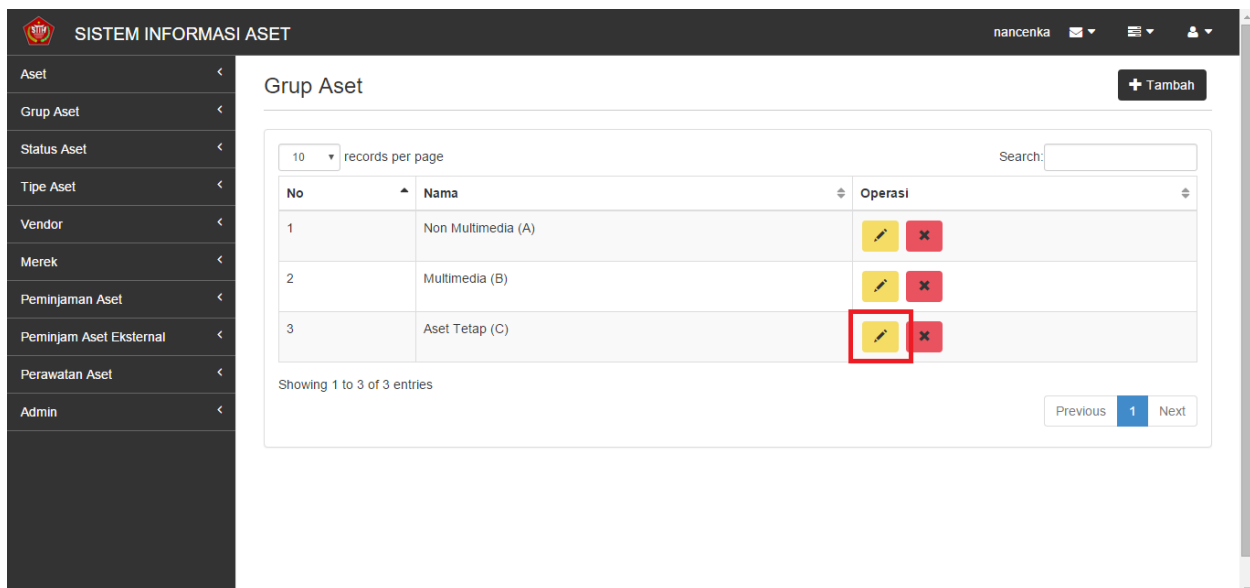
SISTEM INFORMASI ASET

nancenka

Aset
Grup Aset
Status Aset
Tipe Aset
Vendor
Merek
Peminjaman Aset
Peminjam Aset Eksternal
Perawatan Aset
Admin

Grup Aset

Tambah

10 records per page

Search:

| No | Nama | Operasi |
|---|---|---|
| 1 | Non Multimedia (A) | |
| 2 | Multimedia (B) | |
| 3 | Aset Tetap (C) | |

Showing 1 to 3 of 3 entries

Previous 1 Next